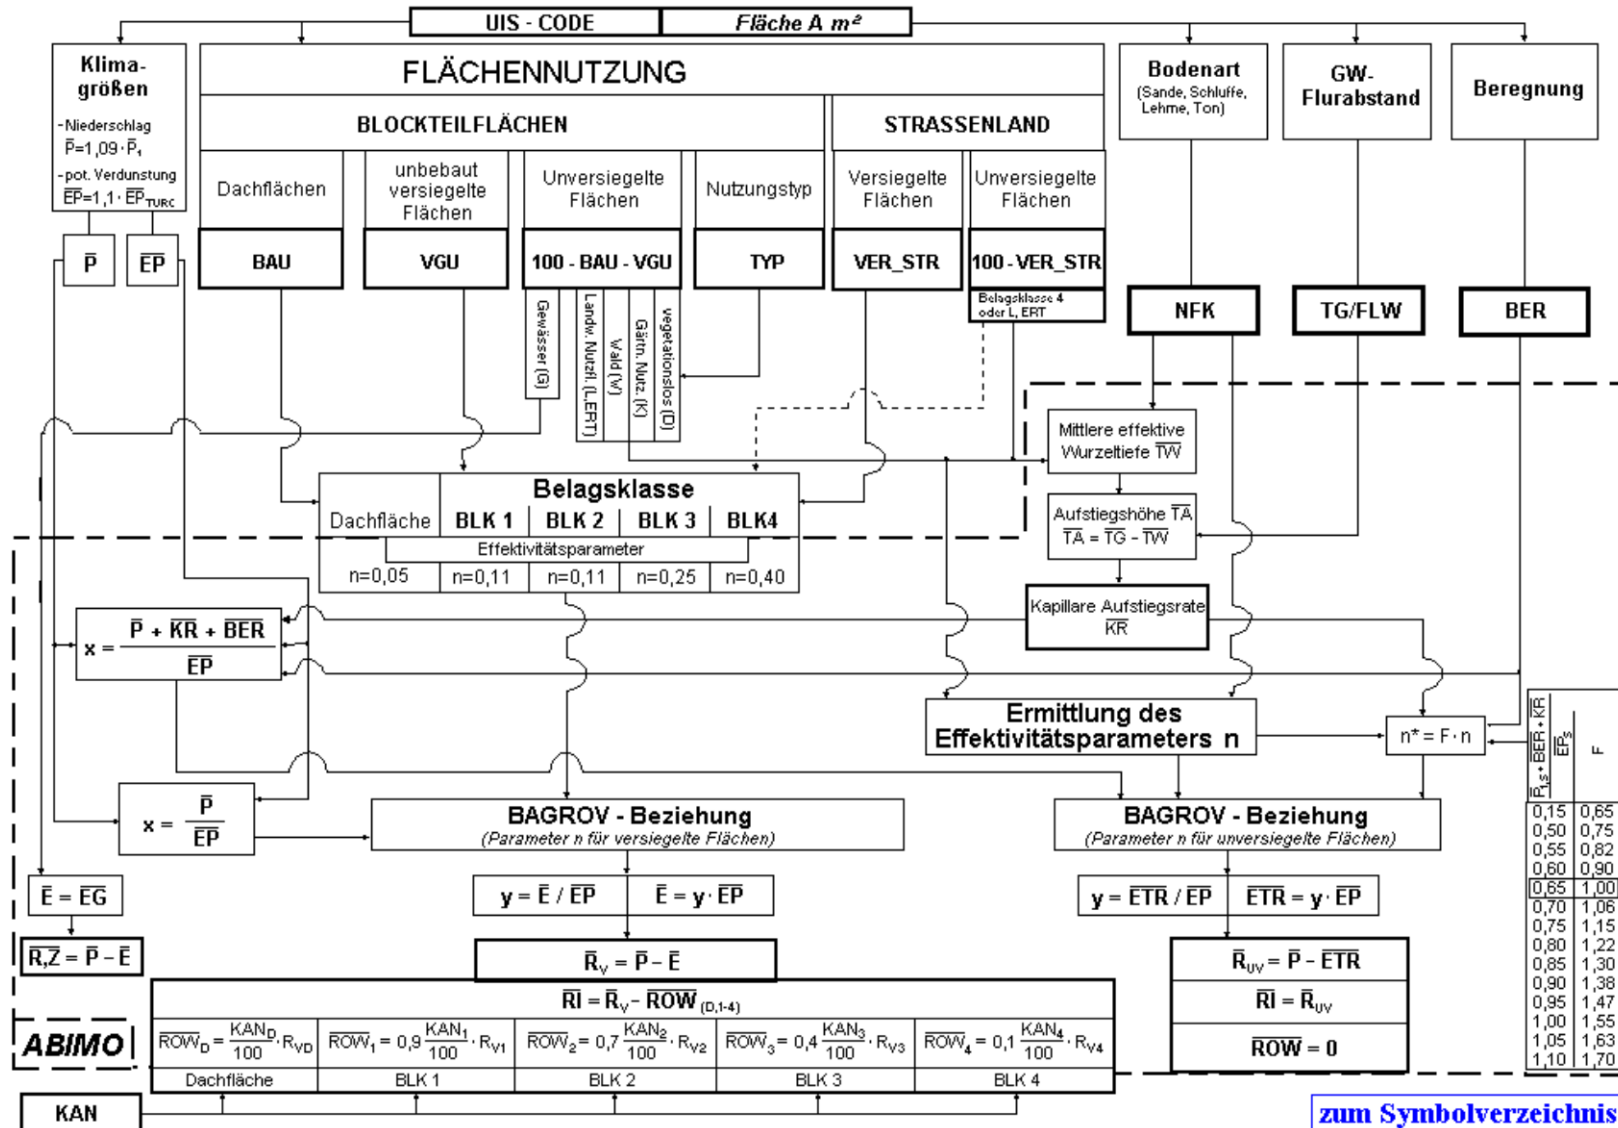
UIS - CODE

Fläche A m²

Klimagrößen

-Niederschlag $\overline{P}=1{,}09\cdot\overline{P}_1$

-pot. Verdunstung $\overline{EP}=1{,}1\cdot\overline{EP}_{TURC}$

FLÄCHENNUTZUNG

BLOCKTEILFLÄCHEN

STRASSENLAND

Bodenart (Sande, Schluffe, Lehme, Ton)

GW-Flurabstand

Beregnung

Dachflächen

unbebaut versiegelte Flächen

Unversiegelte Flächen

Nutzungstyp

Versiegelte Flächen

Unversiegelte Flächen

$\overline{P}$

$\overline{EP}$

BAU

VGU

100 - BAU - VGU

TYP

VER_STR

100 - VER_STR

Belagsklasse 4 oder L, ERT

NFK

TG/FLW

BER

Gewässer (G)

Landw. Nutzfl. (L,ERT)

Wald (W)

Gärtn. Nutz. (K)

vegetationslos (D)

Mittlere effektive Wurzeltiefe $\overline{TW}$

Aufstiegshöhe $\overline{TA}$
$\overline{TA} = \overline{TG} - \overline{TW}$

Kapillare Aufstiegsrate $\overline{KR}$

Belagsklasse

| Dachfläche | BLK 1 | BLK 2 | BLK 3 | BLK4 |
|---|---|---|---|---|
| Effektivitätsparameter | | | | |
| n=0,05 | n=0,11 | n=0,11 | n=0,25 | n=0,40 |

$x = \frac{\overline{P} + \overline{KR} + \overline{BER}}{\overline{EP}}$

Ermittlung des Effektivitätsparameters n

$n^* = F \cdot n$

$x = \frac{\overline{P}}{\overline{EP}}$

BAGROV - Beziehung
(Parameter n für versiegelte Flächen)

BAGROV - Beziehung
(Parameter n für unversiegelte Flächen)

$\overline{E} = \overline{EG}$

$\overline{R,Z} = \overline{P} - \overline{E}$

$y = \overline{E} / \overline{EP}$

$\overline{E} = y \cdot \overline{EP}$

$y = \overline{ETR} / \overline{EP}$

$\overline{ETR} = y \cdot \overline{EP}$

$\overline{R}_V = \overline{P} - \overline{E}$

$\overline{R}_{UV} = \overline{P} - \overline{ETR}$

$\overline{RI} = \overline{R}_V - \overline{ROW}_{(D,1-4)}$

$\overline{RI} = \overline{R}_{UV}$

$\overline{ROW} = 0$

ABIMO

$\overline{ROW}_D = \frac{KAN_D}{100} \cdot R_{VD}$

$\overline{ROW}_1 = 0{,}9\frac{KAN_1}{100} \cdot R_{V1}$

$\overline{ROW}_2 = 0{,}7\frac{KAN_2}{100} \cdot R_{V2}$

$\overline{ROW}_3 = 0{,}4\frac{KAN_3}{100} \cdot R_{V3}$

$\overline{ROW}_4 = 0{,}1\frac{KAN_4}{100} \cdot R_{V4}$

Dachfläche | BLK 1 | BLK 2 | BLK 3 | BLK 4

KAN

| $\frac{\overline{P}_S + \overline{BER} + \overline{KR}}{\overline{EP}_S}$ | F |
|---|---|
| 0,15 | 0,65 |
| 0,50 | 0,75 |
| 0,55 | 0,82 |
| 0,60 | 0,90 |
| 0,65 | 1,00 |
| 0,70 | 1,06 |
| 0,75 | 1,15 |
| 0,80 | 1,22 |
| 0,85 | 1,30 |
| 0,90 | 1,38 |
| 0,95 | 1,47 |
| 1,00 | 1,55 |
| 1,05 | 1,63 |
| 1,10 | 1,70 |

zum Symbolverzeichnis